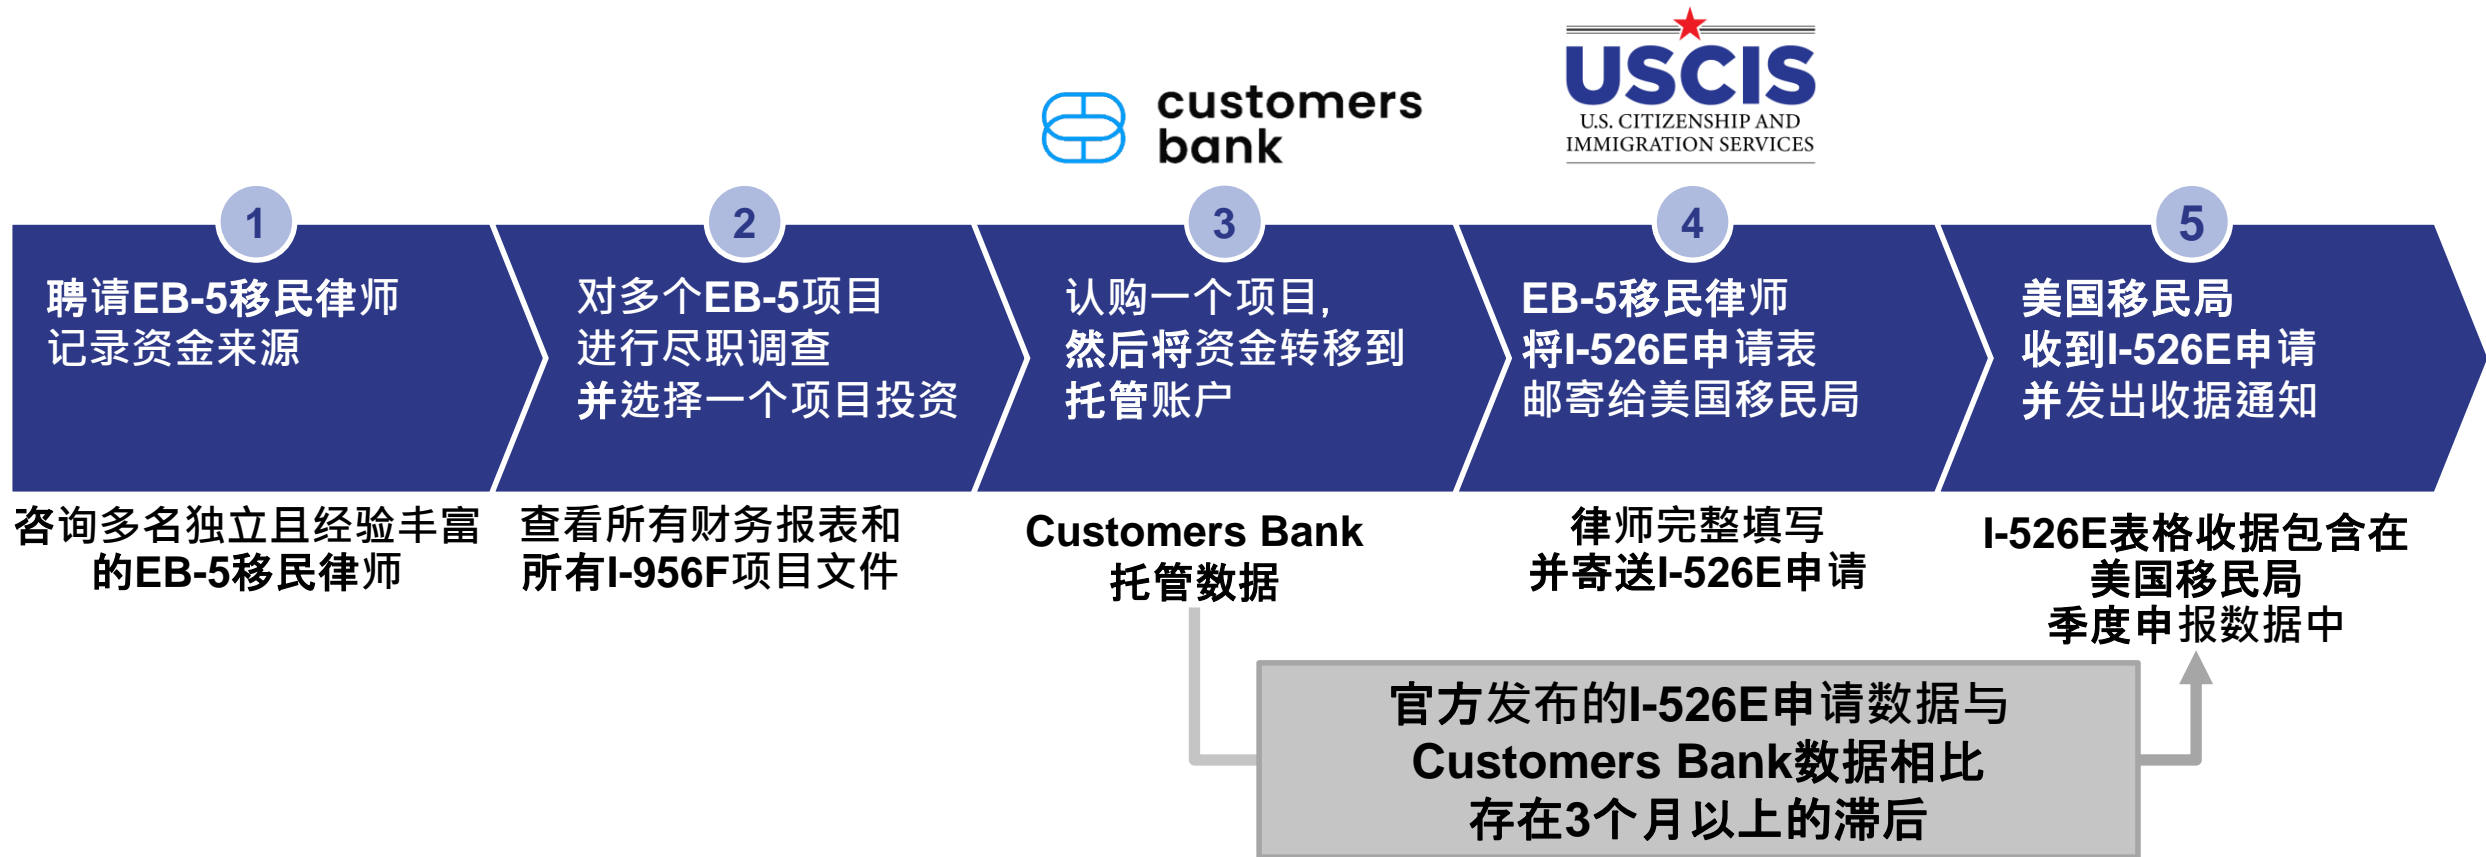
customers bank

USCIS
U.S. CITIZENSHIP AND IMMIGRATION SERVICES

1
聘请EB-5移民律师
记录资金来源

2
对多个EB-5项目
进行尽职调查
并选择一个项目投资

3
认购一个项目，
然后将资金转移到
托管账户

4
EB-5移民律师
将I-526E申请表
邮寄给美国移民局

5
美国移民局
收到I-526E申请
并发出收据通知

咨询多名独立且经验丰富的EB-5移民律师

查看所有财务报表和所有I-956F项目文件

Customers Bank
托管数据

律师完整填写
并寄送I-526E申请

I-526E表格收据包含在
美国移民局
季度申报数据中

官方发布的I-526E申请数据与
Customers Bank数据相比
存在3个月以上的滞后